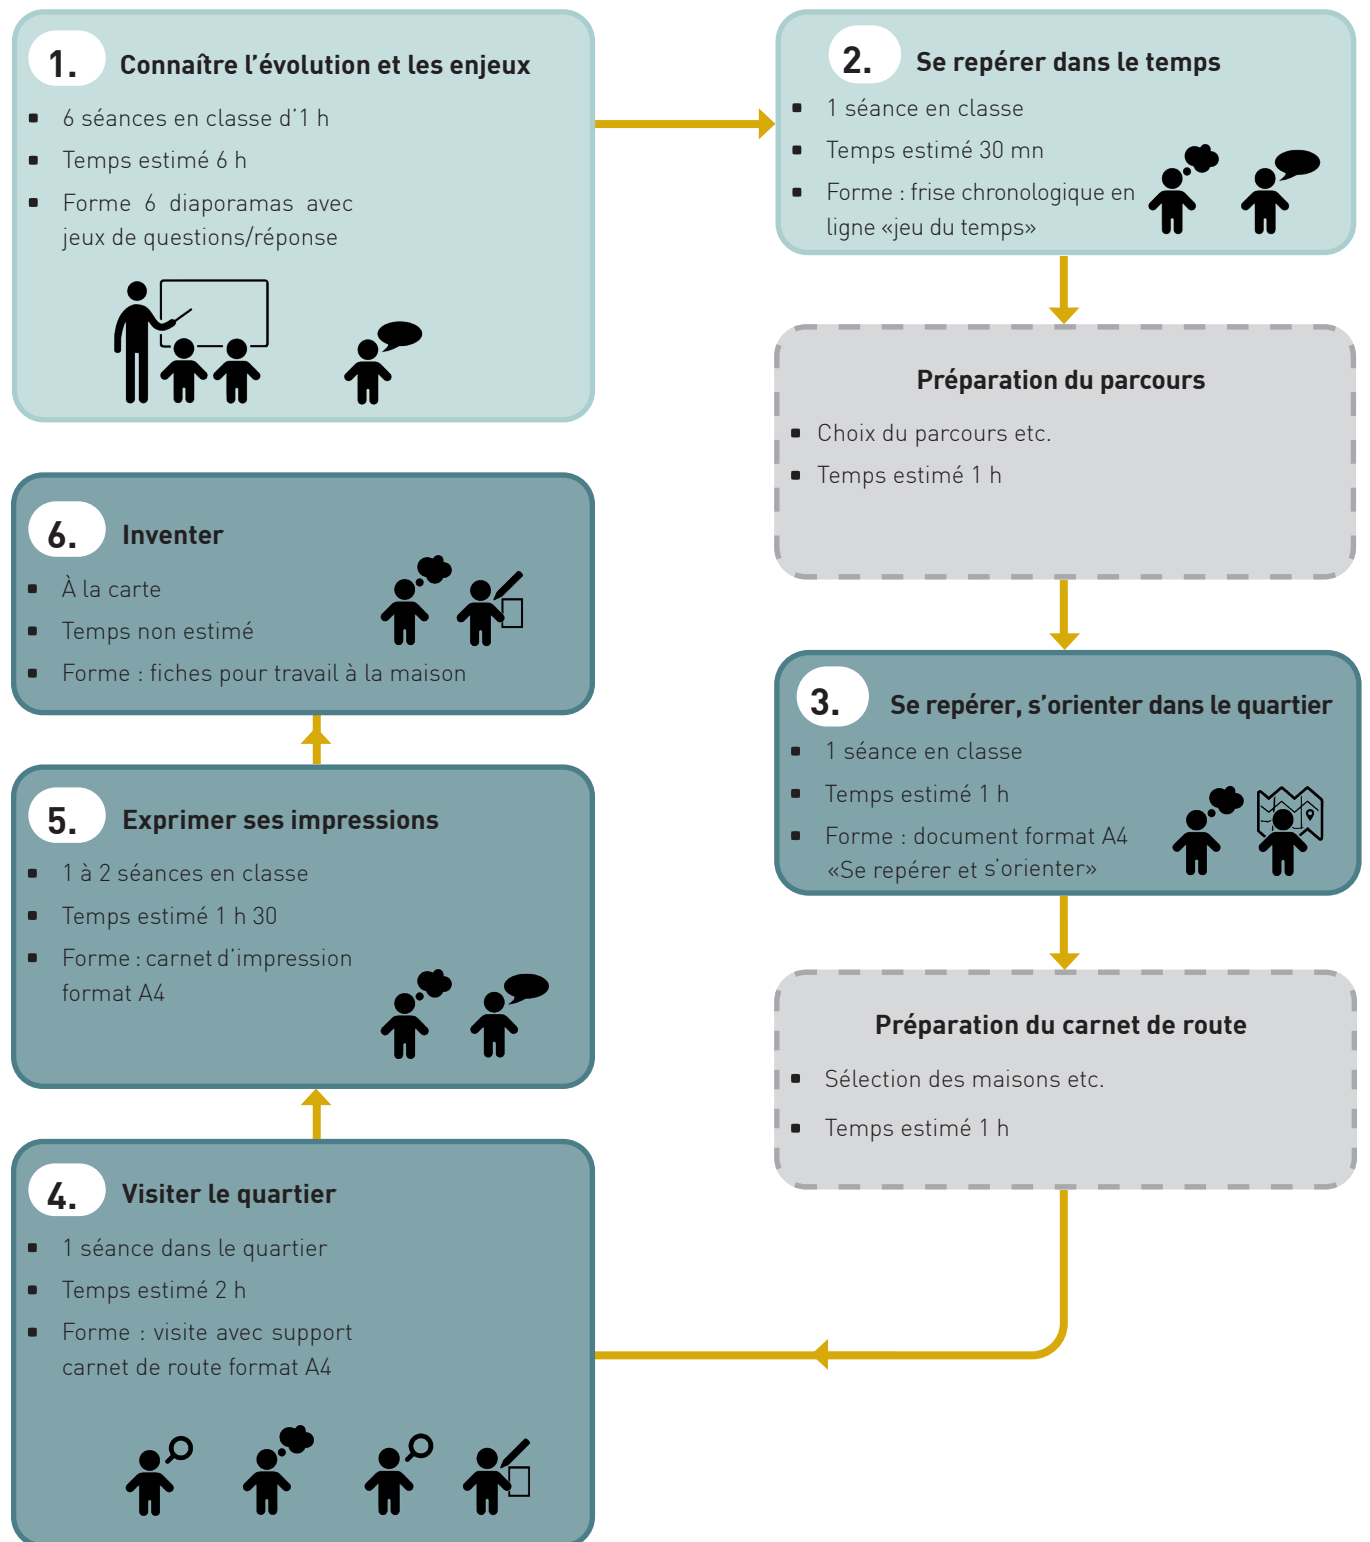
1. Connaître l'évolution et les enjeux

- 6 séances en classe d'1 h
- Temps estimé 6 h
- Forme 6 diaporamas avec jeux de questions/réponse

2. Se repérer dans le temps

- 1 séance en classe
- Temps estimé 30 mn
- Forme : frise chronologique en ligne «jeu du temps»

Préparation du parcours

- Choix du parcours etc.
- Temps estimé 1 h

3. Se repérer, s'orienter dans le quartier

- 1 séance en classe
- Temps estimé 1 h
- Forme : document format A4 «Se repérer et s'orienter»

Préparation du carnet de route

- Sélection des maisons etc.
- Temps estimé 1 h

4. Visiter le quartier

- 1 séance dans le quartier
- Temps estimé 2 h
- Forme : visite avec support carnet de route format A4

5. Exprimer ses impressions

- 1 à 2 séances en classe
- Temps estimé 1 h 30
- Forme : carnet d'impression format A4

6. Inventer

- À la carte
- Temps non estimé
- Forme : fiches pour travail à la maison